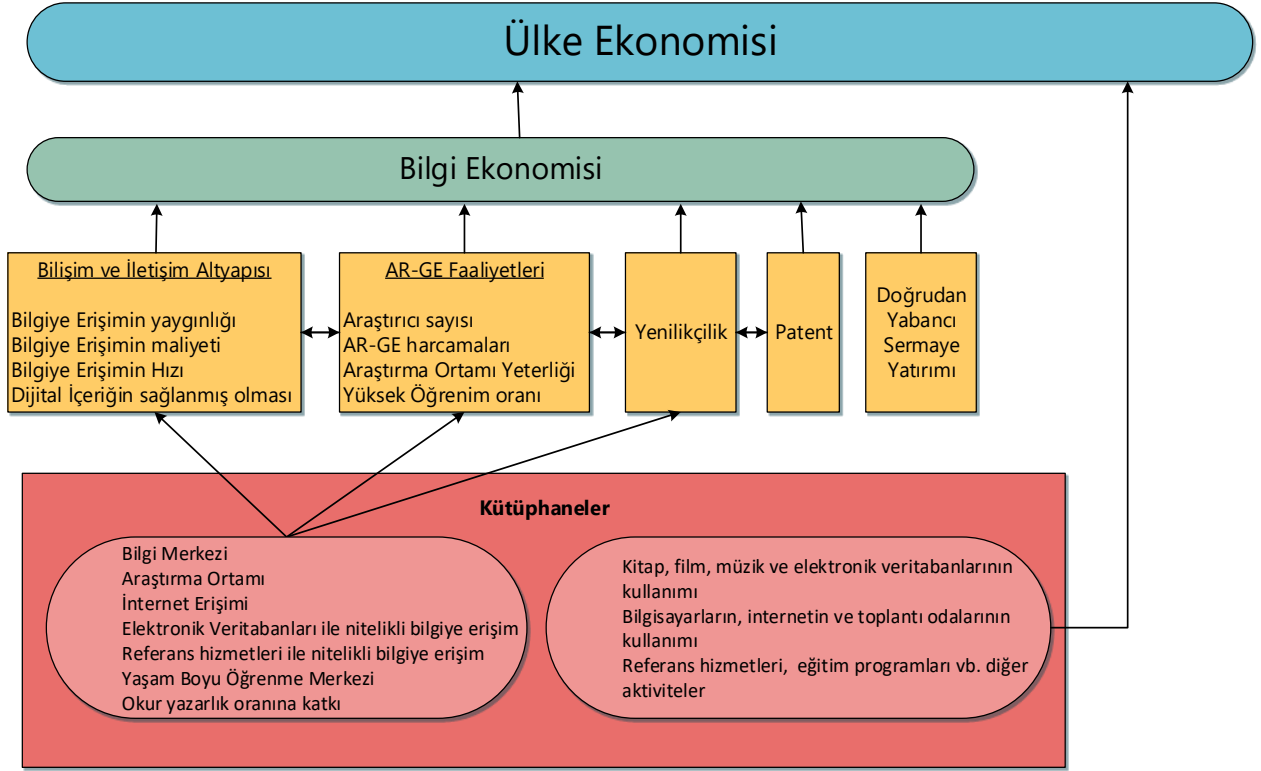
Ülke Ekonomisi

Bilgi Ekonomisi

Bilişim ve İletişim Altyapısı

Bilgiye Erişimin yaygınlığı
Bilgiye Erişimin maliyeti
Bilgiye Erişimin Hızı
Dijital İçeriğin sağlanmış olması

AR-GE Faaliyetleri

Araştırıcı sayısı
AR-GE harcamaları
Araştırma Ortamı Yeterliği
Yüksek Öğrenim oranı

Yenilikçilik

Patent

Doğrudan Yabancı Sermaye Yatırımı

Kütüphaneler

Bilgi Merkezi
Araştırma Ortamı
İnternet Erişimi
Elektronik Veritabanları ile nitelikli bilgiye erişim
Referans hizmetleri ile nitelikli bilgiye erişim
Yaşam Boyu Öğrenme Merkezi
Okur yazarlık oranına katkı

Kitap, film, müzik ve elektronik veritabanlarının kullanımı
Bilgisayarların, internetin ve toplantı odalarının kullanımı
Referans hizmetleri, eğitim programları vb. diğer aktiviteler